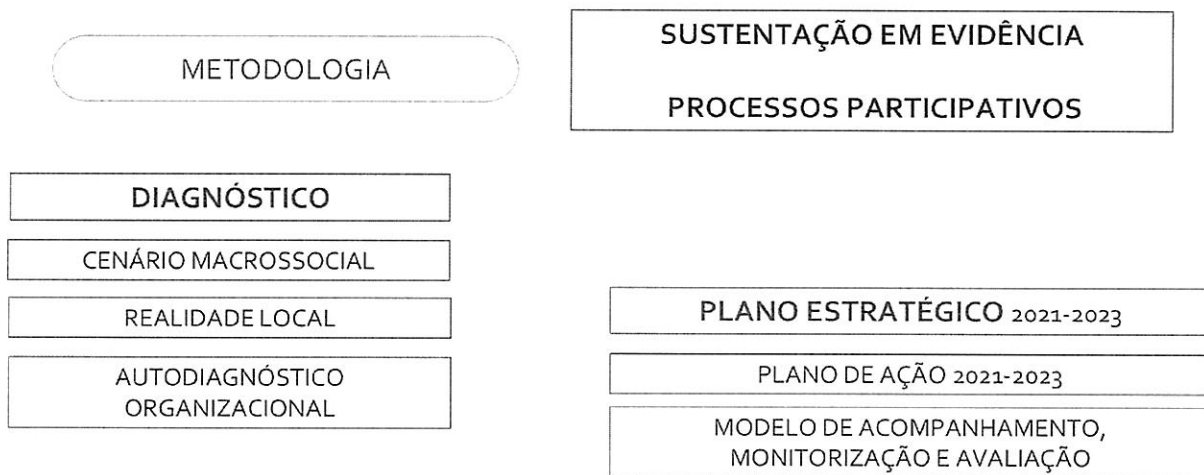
METODOLOGIA

SUSTENTAÇÃO EM EVIDÊNCIA

PROCESSOS PARTICIPATIVOS

DIAGNÓSTICO

CENÁRIO MACROSSOCIAL

REALIDADE LOCAL

AUTODIAGNÓSTICO ORGANIZACIONAL

PLANO ESTRATÉGICO 2021-2023

PLANO DE AÇÃO 2021-2023

MODELO DE ACOMPANHAMENTO, MONITORIZAÇÃO E AVALIAÇÃO